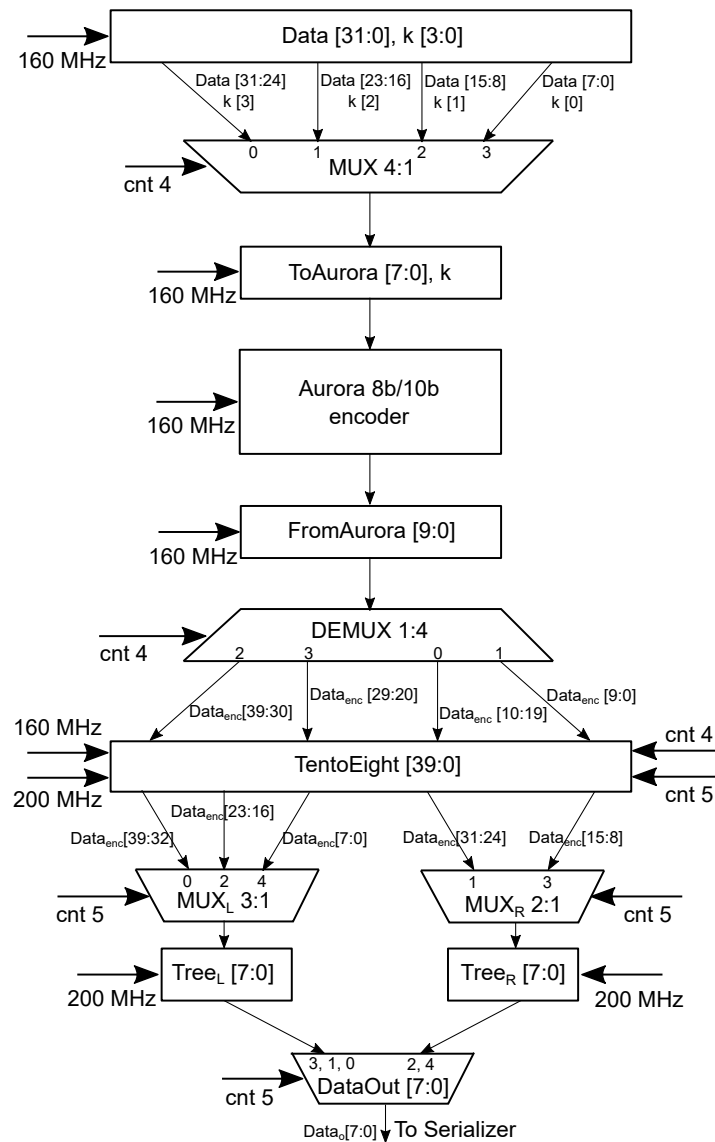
Data [31:0], k [3:0]
160 MHz
Data [31:24] k [3]
Data [23:16] k [2]
Data [15:8] k [1]
Data [7:0] k [0]
0 1 2 3
MUX 4:1
cnt 4
160 MHz
ToAurora [7:0], k
160 MHz
Aurora 8b/10b encoder
160 MHz
FromAurora [9:0]
cnt 4
DEMUX 1:4
2 3 0 1
$Data_{enc}$[39:30]
$Data_{enc}$ [29:20]
$Data_{enc}$ [10:19]
$Data_{enc}$ [9:0]
160 MHz
200 MHz
TentoEight [39:0]
cnt 4
cnt 5
$Data_{enc}$[23:16]
$Data_{enc}$[39:32]
$Data_{enc}$[7:0]
$Data_{enc}$[31:24]
$Data_{enc}$[15:8]
0 2 4
cnt 5
$MUX_L$ 3:1
1 3
$MUX_R$ 2:1
cnt 5
$Tree_L$ [7:0]
200 MHz
$Tree_R$ [7:0]
200 MHz
3, 1, 0
2, 4
cnt 5
DataOut [7:0]
$Data_o$[7:0] To Serializer